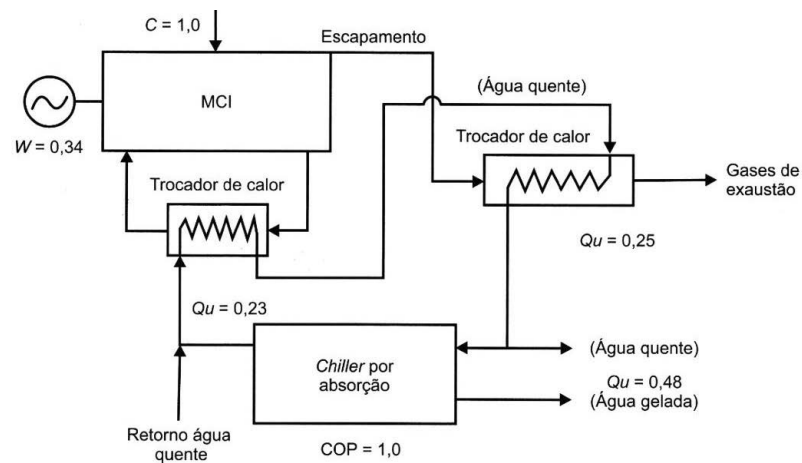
$C = 1,0$

Escapamento

MCI

$W = 0,34$

(Água quente)

Trocador de calor

Trocador de calor

Gases de exaustão

$Qu = 0,25$

$Qu = 0,23$

*Chiller* por absorção

(Água quente)

$Qu = 0,48$
(Água gelada)

Retorno água quente

COP = 1,0